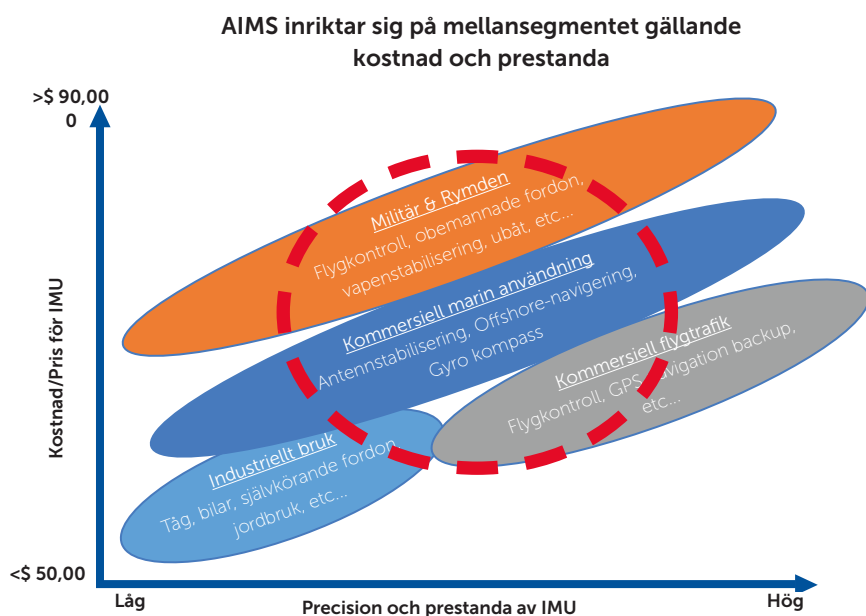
AIMS inriktar sig på mellansegmentet gällande kostnad och prestanda

>$ 90,00
0

Kostnad/Pris för IMU

Militär & Rymden
Flygkontroll, obemannade fordon, vapenstabilisering, ubåt, etc...

Kommersiell marin användning
Antennstabilisering, Offshore-navigering, Gyro kompass

Kommersiell flygtrafik
Flygkontroll, GPS-navigation backup, etc...

Industriellt bruk
Tåg, bilar, självkörande fordon jordbruk, etc...

<$ 50,00

Låg
Precision och prestanda av IMU
Hög